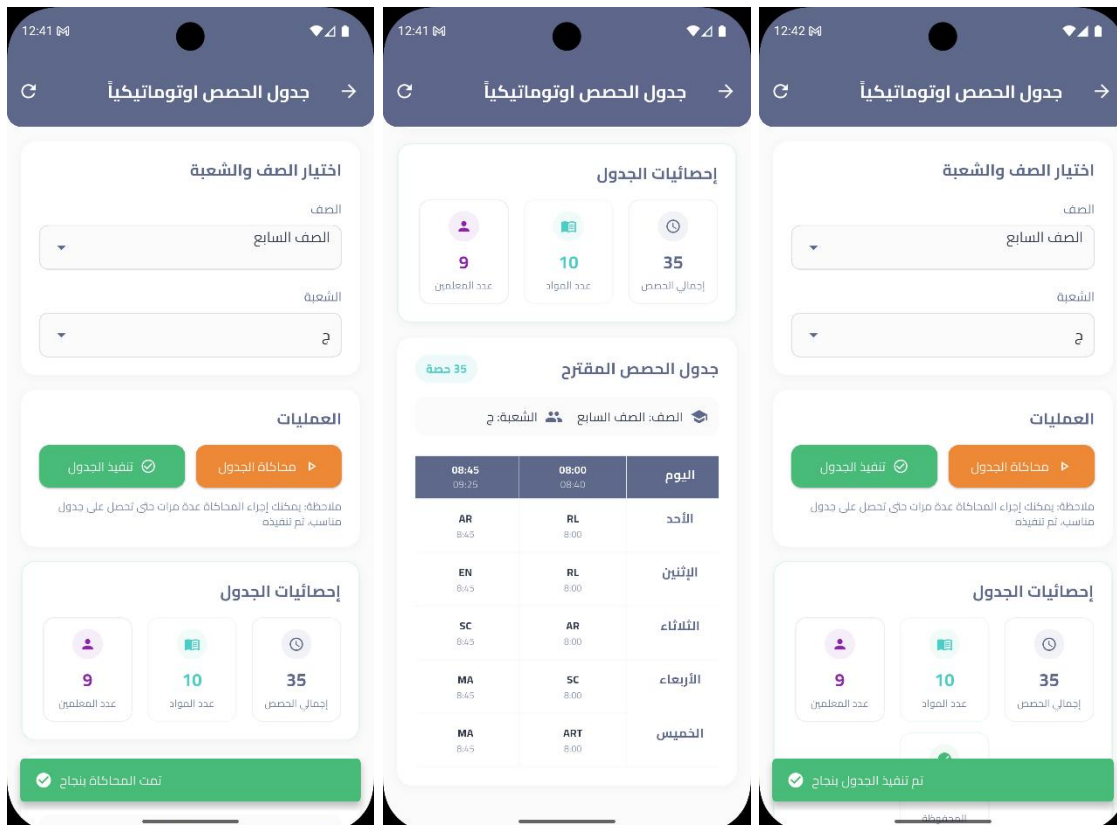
12:41

جدول الحصص اوتوماتيكياً

اختيار الصف والشعبة

الصف

الصف السابع

الشعبة

ج

العمليات

محاكاة الجدول

تنفيذ الجدول

ملاحظة: يمكنك إجراء المحاكاة عدة مرات حتى تحصل على جدول مناسب، ثم تنفيذه

إحصائيات الجدول

35
إجمالي الحصص

10
عدد المواد

9
عدد المعلمين

تمت المحاكاة بنجاح

12:41

جدول الحصص اوتوماتيكياً

إحصائيات الجدول

35
إجمالي الحصص

10
عدد المواد

9
عدد المعلمين

جدول الحصص المقترح

35 حصة

الصف: الصف السابع

الشعبة: ج

| اليوم | 08:00 08:40 | 08:45 09:25 |
|---|---|---|
| الأحد | RL 8:00 | AR 8:45 |
| الإثنين | RL 8:00 | EN 8:45 |
| الثلاثاء | AR 8:00 | SC 8:45 |
| الأربعاء | SC 8:00 | MA 8:45 |
| الخميس | ART 8:00 | MA 8:45 |

12:42

جدول الحصص اوتوماتيكياً

اختيار الصف والشعبة

الصف

الصف السابع

الشعبة

ج

العمليات

محاكاة الجدول

تنفيذ الجدول

ملاحظة: يمكنك إجراء المحاكاة عدة مرات حتى تحصل على جدول مناسب، ثم تنفيذه

إحصائيات الجدول

35
إجمالي الحصص

10
عدد المواد

9
عدد المعلمين

تم تنفيذ الجدول بنجاح

المحفوظة